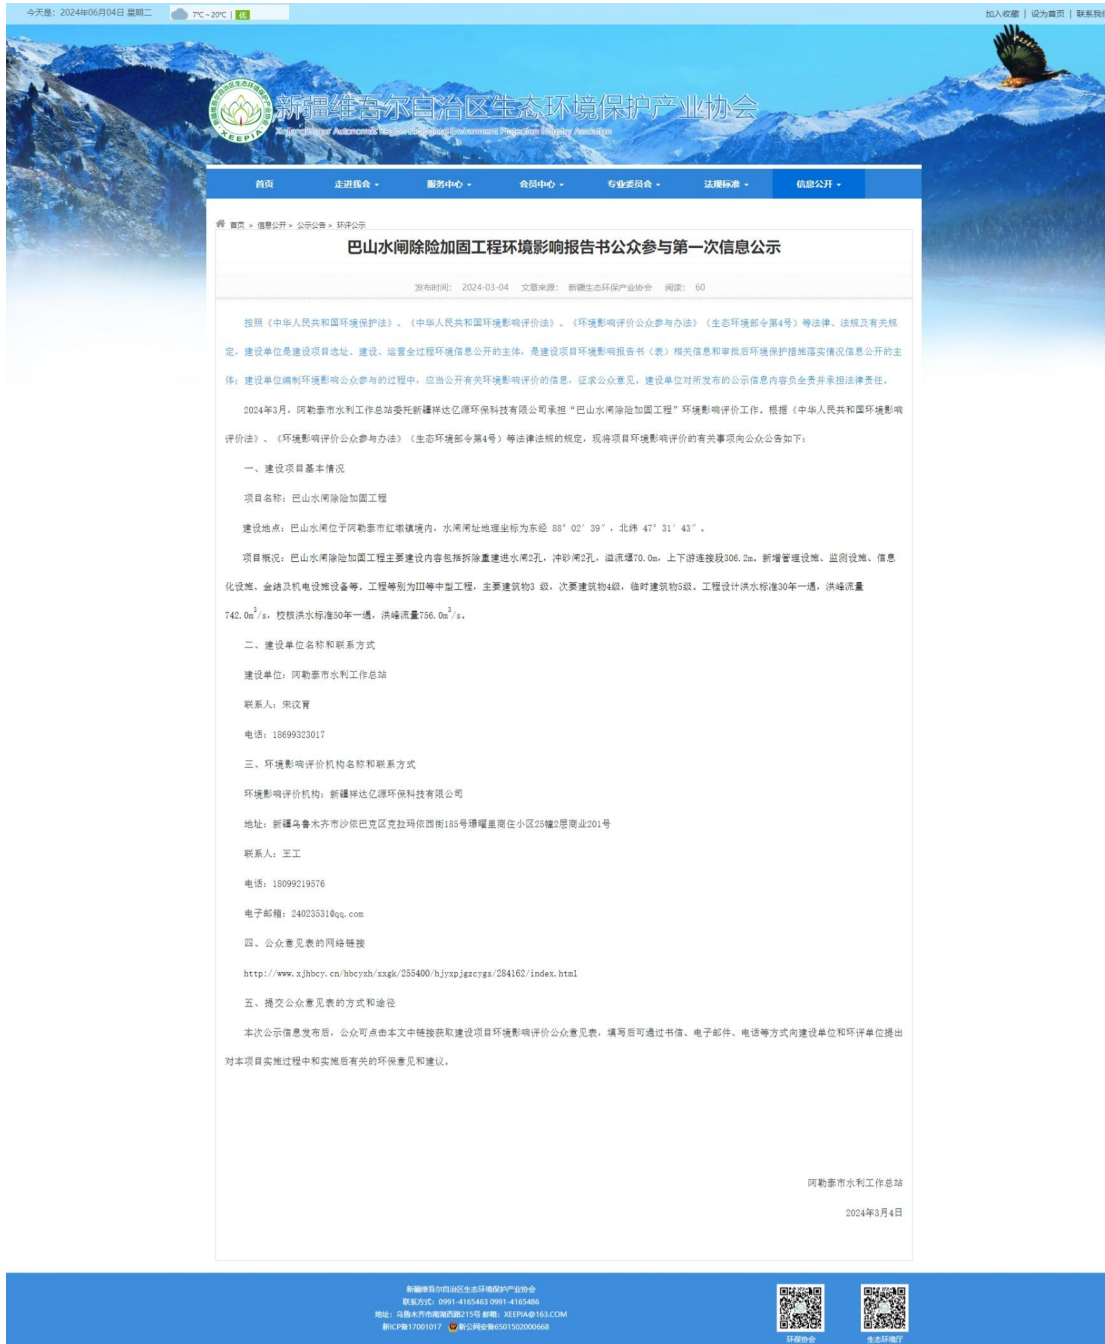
今天是：2024年06月04日 星期二 7℃~20℃ | 优

加入收藏 | 设为首页 | 联系我们

新疆维吾尔自治区生态环境保护产业协会
Xinjiang Uygur Autonomous Region Ecological Environment Protection Industry Association
XEEPIA

首页 走进我会 服务中心 会员中心 专业委员会 法规标准 信息公开

首页 > 信息公开 > 公示公告 > 环评公示

巴山水闸除险加固工程环境影响报告书公众参与第一次信息公示

发布时间：2024-03-04 文章来源：新疆生态环保产业协会 阅读：60

按照《中华人民共和国环境保护法》、《中华人民共和国环境影响评价法》、《环境影响评价公众参与办法》（生态环境部令第4号）等法律、法规及有关规定，建设单位是建设项目选址、建设、运营全过程环境信息公开的主体，是建设项目环境影响报告书（表）相关信息和审批后环境保护措施落实情况信息公开的主体；建设单位编制环境影响公众参与的过程中，应当公开有关环境影响评价的信息，征求公众意见。建设单位对所发布的公示信息内容负全责并承担法律责任。

2024年3月，阿勒泰市水利工作总站委托新疆祥达亿源环保科技有限公司承担“巴山水闸除险加固工程”环境影响评价工作。根据《中华人民共和国环境影响评价法》、《环境影响评价公众参与办法》（生态环境部令第4号）等法律法规的规定，现将项目环境影响评价的有关事项向公众公告如下：

一、建设项目基本情况

项目名称：巴山水闸除险加固工程

建设地点：巴山水闸位于阿勒泰市红墩镇境内，水闸闸址地理坐标为东经 88° 02′ 39″，北纬 47° 31′ 43″。

项目概况：巴山水闸除险加固工程主要建设内容包括拆除重建进水闸2孔，冲砂闸2孔，溢流堰70.0m，上下游连接段306.2m，新增管理设施、监测设施、信息化设施、金结及机电设施设备等。工程等别为Ⅲ等中型工程，主要建筑物3 级，次要建筑物4级，临时建筑物5级。工程设计洪水标准30年一遇，洪峰流量742.0m$^3$/s，校核洪水标准50年一遇，洪峰流量756.0m$^3$/s。

二、建设单位名称和联系方式

建设单位：阿勒泰市水利工作总站

联系人：宋汶青

电话：18699323017

三、环境影响评价机构名称和联系方式

环境影响评价机构：新疆祥达亿源环保科技有限公司

地址：新疆乌鲁木齐市沙依巴克区克拉玛依西街185号璟曜星雨住小区25幢2层商业201号

联系人：王工

电话：18099219576

电子邮箱：240235310qq.com

四、公众意见表的网络链接

http://www.xjhbcy.cn/hbcyxh/xxgk/255400/hjyxpjgzcygs/284162/index.html

五、提交公众意见表的方式和途径

本次公示信息发布后，公众可点击本文中链接获取建设项目环境影响评价公众意见表，填写后可通过书信、电子邮件、电话等方式向建设单位和环评单位提出对本项目实施过程中和实施后有关的环保意见和建议。

阿勒泰市水利工作总站

2024年3月4日

新疆维吾尔自治区生态环境保护产业协会
联系方式：0991-4165463 0991-4165486
地址：乌鲁木齐市南湖西路215号 邮箱：XEEPIA@163.COM
新ICP备17001017 新公网安备6501502000668

环保协会 生态环境厅